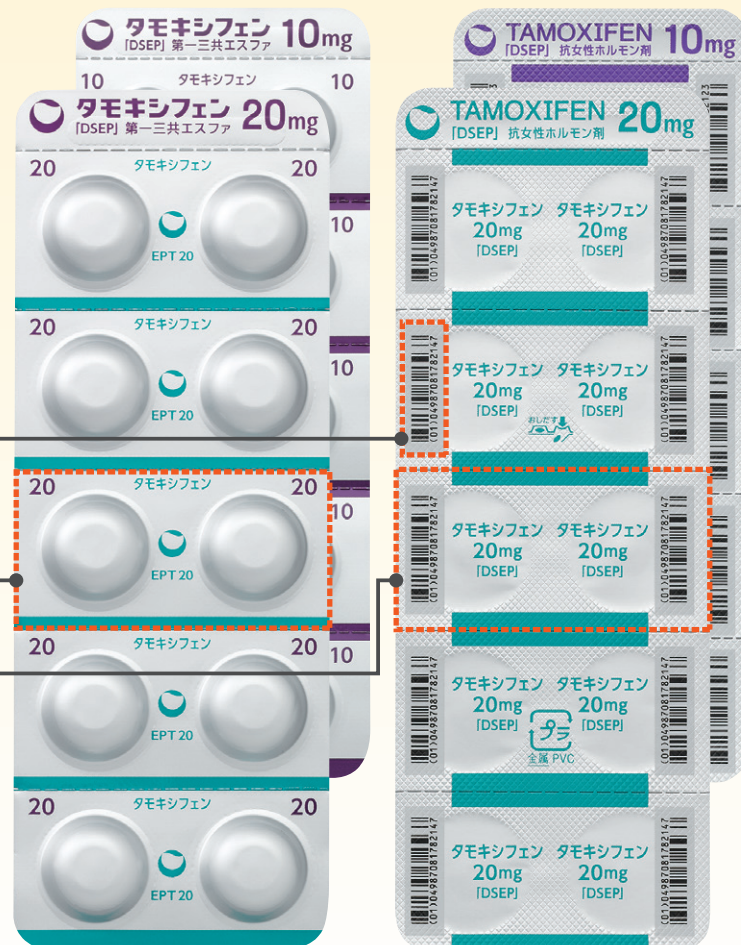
タモキシフェン 10mg
「DSEP」第一三共エスファ

10 タモキシフェン 10

タモキシフェン 20mg
「DSEP」第一三共エスファ

20 タモキシフェン 20
EPT 20

20 タモキシフェン 20
EPT 20

20 タモキシフェン 20
EPT 20

20 タモキシフェン 20
EPT 20

20 タモキシフェン 20
EPT 20

10
10
10
10

TAMOXIFEN 10mg
「DSEP」抗女性ホルモン剤

TAMOXIFEN 20mg
「DSEP」抗女性ホルモン剤

タモキシフェン 20mg 「DSEP」 タモキシフェン 20mg 「DSEP」
(01)04987081782147

タモキシフェン 20mg 「DSEP」 タモキシフェン 20mg 「DSEP」
おしだす
(01)04987081782147

タモキシフェン 20mg 「DSEP」 タモキシフェン 20mg 「DSEP」
(01)04987081782147

タモキシフェン 20mg 「DSEP」 タモキシフェン 20mg 「DSEP」
プラ
全面 PVC
(01)04987081782147

タモキシフェン 20mg 「DSEP」 タモキシフェン 20mg 「DSEP」
(01)04987081782147